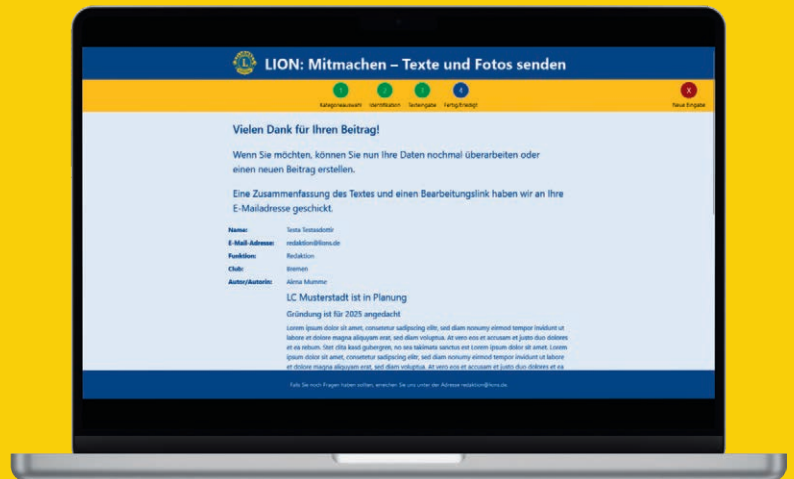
LION: Mitmachen – Texte und Fotos senden

1 Kategorieauswahl
2 Identifikation
3 Texteingabe
4 Fertigstellen
X Neue Eingabe

Vielen Dank für Ihren Beitrag!

Wenn Sie möchten, können Sie nun Ihre Daten nochmal überarbeiten oder einen neuen Beitrag erstellen.

Eine Zusammenfassung des Textes und einen Bearbeitungslink haben wir an Ihre E-Mailadresse geschickt.

Name: Testa Testasdottir
E-Mail-Adresse: redaktion@lions.de
Funktion: Redaktion
Club: Bremen
Autor/Autorin: Alma Mumme

LC Musterstadt ist in Planung

Gründung ist für 2025 angedacht

Lorem ipsum dolor sit amet, consetetur sadipscing elitr, sed diam nonumy eirmod tempor invidunt ut labore et dolore magna aliquyam erat, sed diam voluptua. At vero eos et accusam et justo duo dolores et ea rebum. Stet clita kasd gubergren, no sea takimata sanctus est Lorem ipsum dolor sit amet. Lorem ipsum dolor sit amet, consetetur sadipscing elitr, sed diam nonumy eirmod tempor invidunt ut labore et dolore magna aliquyam erat, sed diam voluptua. At vero eos et accusam et justo duo dolores et ea

Falls Sie noch Fragen haben sollten, erreichen Sie uns unter der Adresse redaktion@lions.de